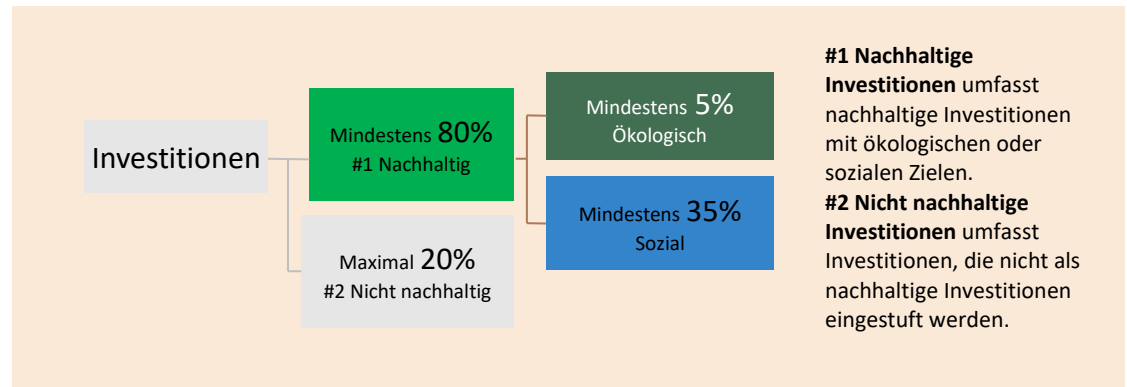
Investitionen

Mindestens 80%
#1 Nachhaltig

Mindestens 5%
Ökologisch

Mindestens 35%
Sozial

Maximal 20%
#2 Nicht nachhaltig

**#1 Nachhaltige Investitionen** umfasst nachhaltige Investitionen mit ökologischen oder sozialen Zielen.
**#2 Nicht nachhaltige Investitionen** umfasst Investitionen, die nicht als nachhaltige Investitionen eingestuft werden.